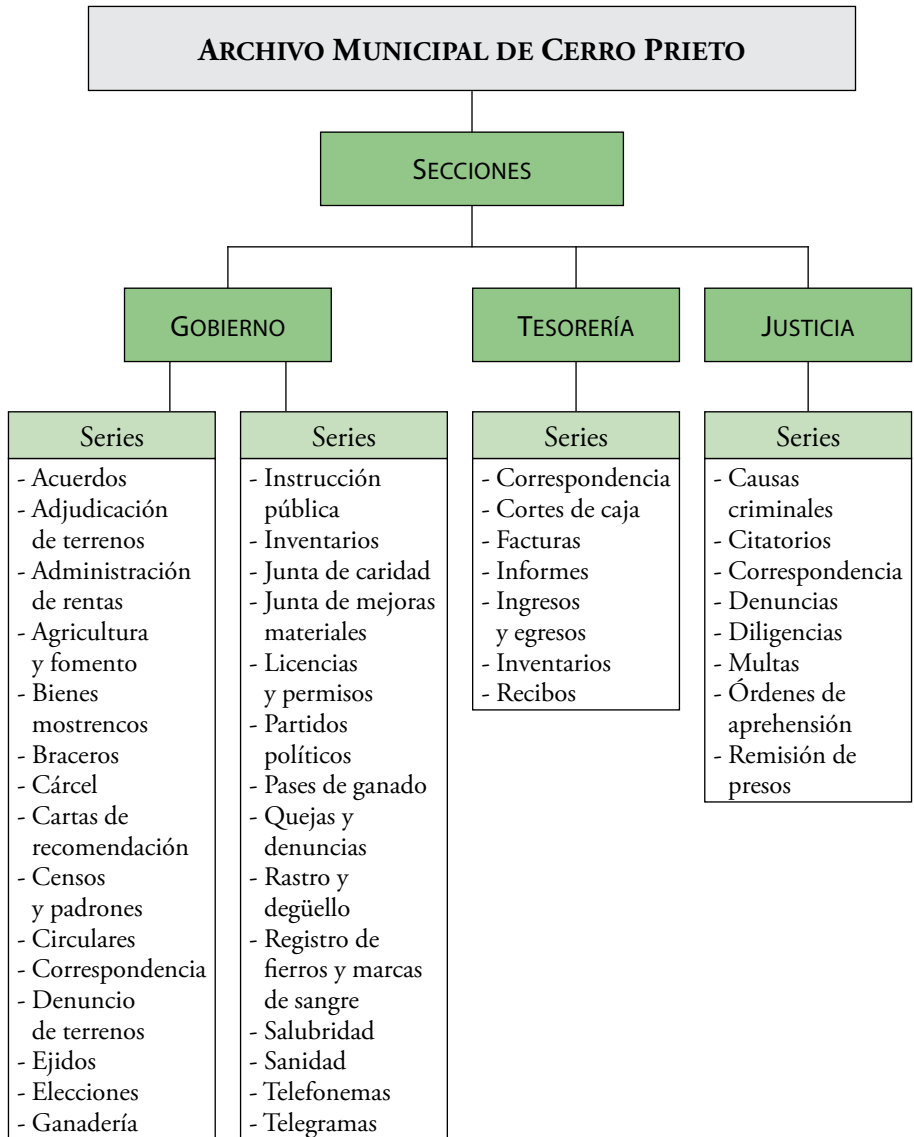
ARCHIVO MUNICIPAL DE CERRO PRIETO

SECCIONES

GOBIERNO

TESORERÍA

JUSTICIA

Series
- Acuerdos
- Adjudicación de terrenos
- Administración de rentas
- Agricultura y fomento
- Bienes mostrencos
- Braceros
- Cárcel
- Cartas de recomendación
- Censos y padrones
- Circulares
- Correspondencia
- Denuncio de terrenos
- Ejidos
- Elecciones
- Ganadería

Series
- Instrucción pública
- Inventarios
- Junta de caridad
- Junta de mejoras materiales
- Licencias y permisos
- Partidos políticos
- Pases de ganado
- Quejas y denuncias
- Rastro y degüello
- Registro de fierros y marcas de sangre
- Salubridad
- Sanidad
- Telefonemas
- Telegramas

Series
- Correspondencia
- Cortes de caja
- Facturas
- Informes
- Ingresos y egresos
- Inventarios
- Recibos

Series
- Causas criminales
- Citatorios
- Correspondencia
- Denuncias
- Diligencias
- Multas
- Órdenes de aprehensión
- Remisión de presos